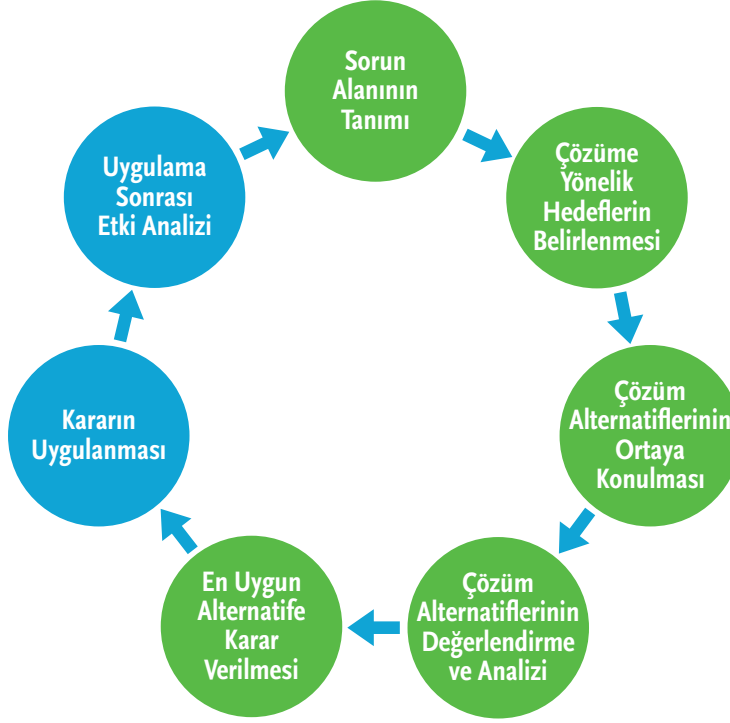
Sorun Alanının Tanımı

Çözüme Yönelik Hedeflerin Belirlenmesi

Çözüm Alternatiflerinin Ortaya Konulması

Çözüm Alternatiflerinin Değerlendirme ve Analizi

En Uygun Alternatife Karar Verilmesi

Kararın Uygulanması

Uygulama Sonrası Etki Analizi